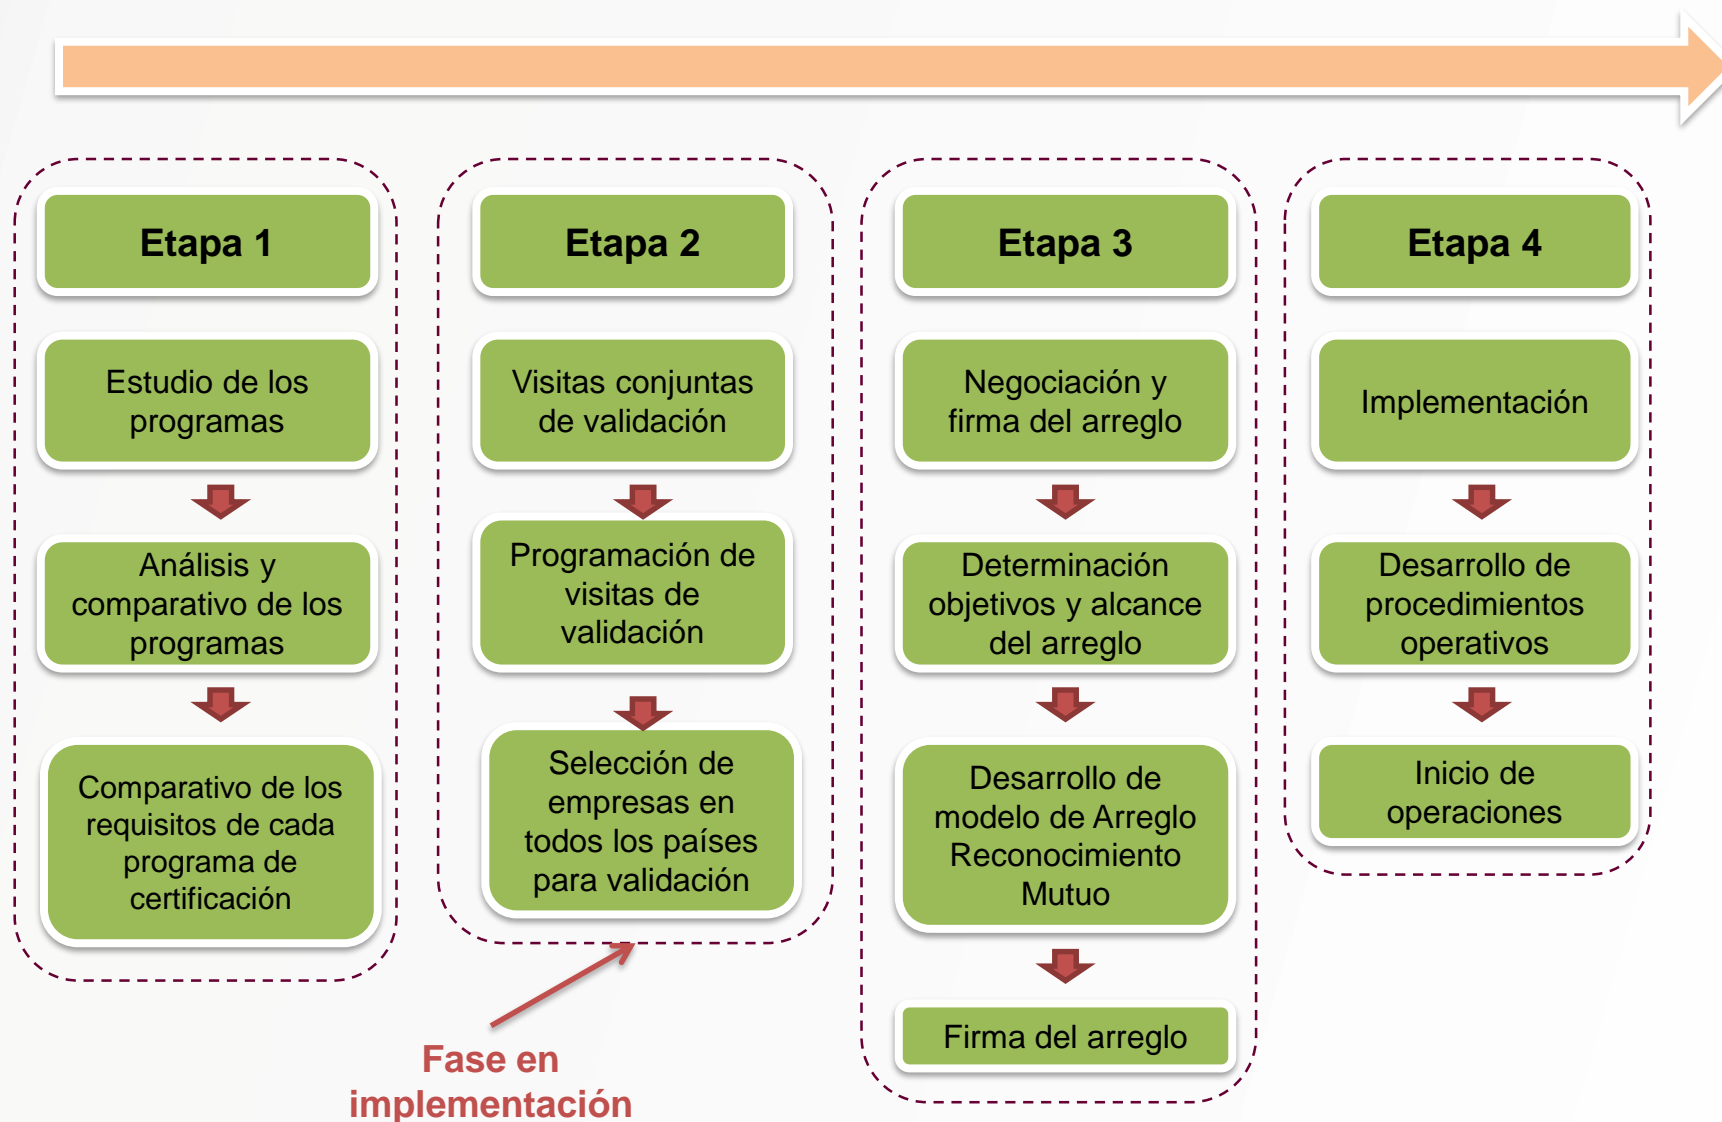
Etapa 1

Estudio de los programas

Análisis y comparativo de los programas

Comparativo de los requisitos de cada programa de certificación

Etapa 2

Visitas conjuntas de validación

Programación de visitas de validación

Selección de empresas en todos los países para validación

Etapa 3

Negociación y firma del arreglo

Determinación objetivos y alcance del arreglo

Desarrollo de modelo de Arreglo Reconocimiento Mutuo

Firma del arreglo

Etapa 4

Implementación

Desarrollo de procedimientos operativos

Inicio de operaciones

Fase en implementación